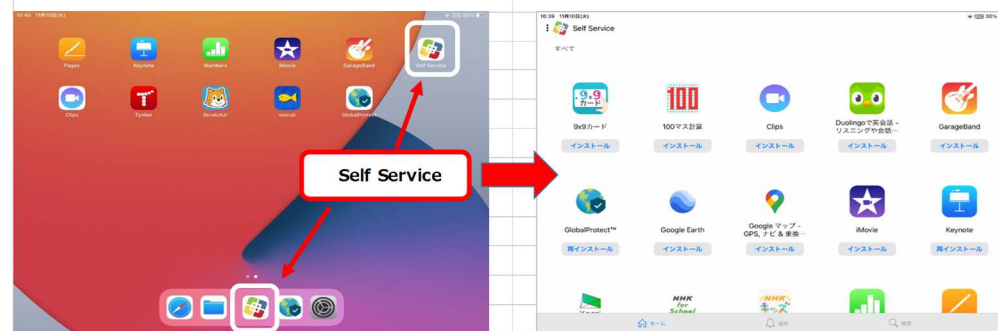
10:40 11月10日(火)

30%

Pages

Keynote

Numbers

iMovie

GarageBand

Self Service

Clips

Tynker

ScratchJr

viscuit

GlobalProtect

Self Service

10:39 11月10日(火)

30%

Self Service

すべて

9x9カード

100マス計算

Clips

Duolingoで英会話 - リスニングや会話…

GarageBand

インストール

インストール

インストール

インストール

インストール

GlobalProtect™

Google Earth

Google マップ - GPS, ナビ & 乗換…

iMovie

Keynote

再インストール

インストール

インストール

インストール

再インストール

NHK for School

NHKキッズ

ホーム

通知

検索